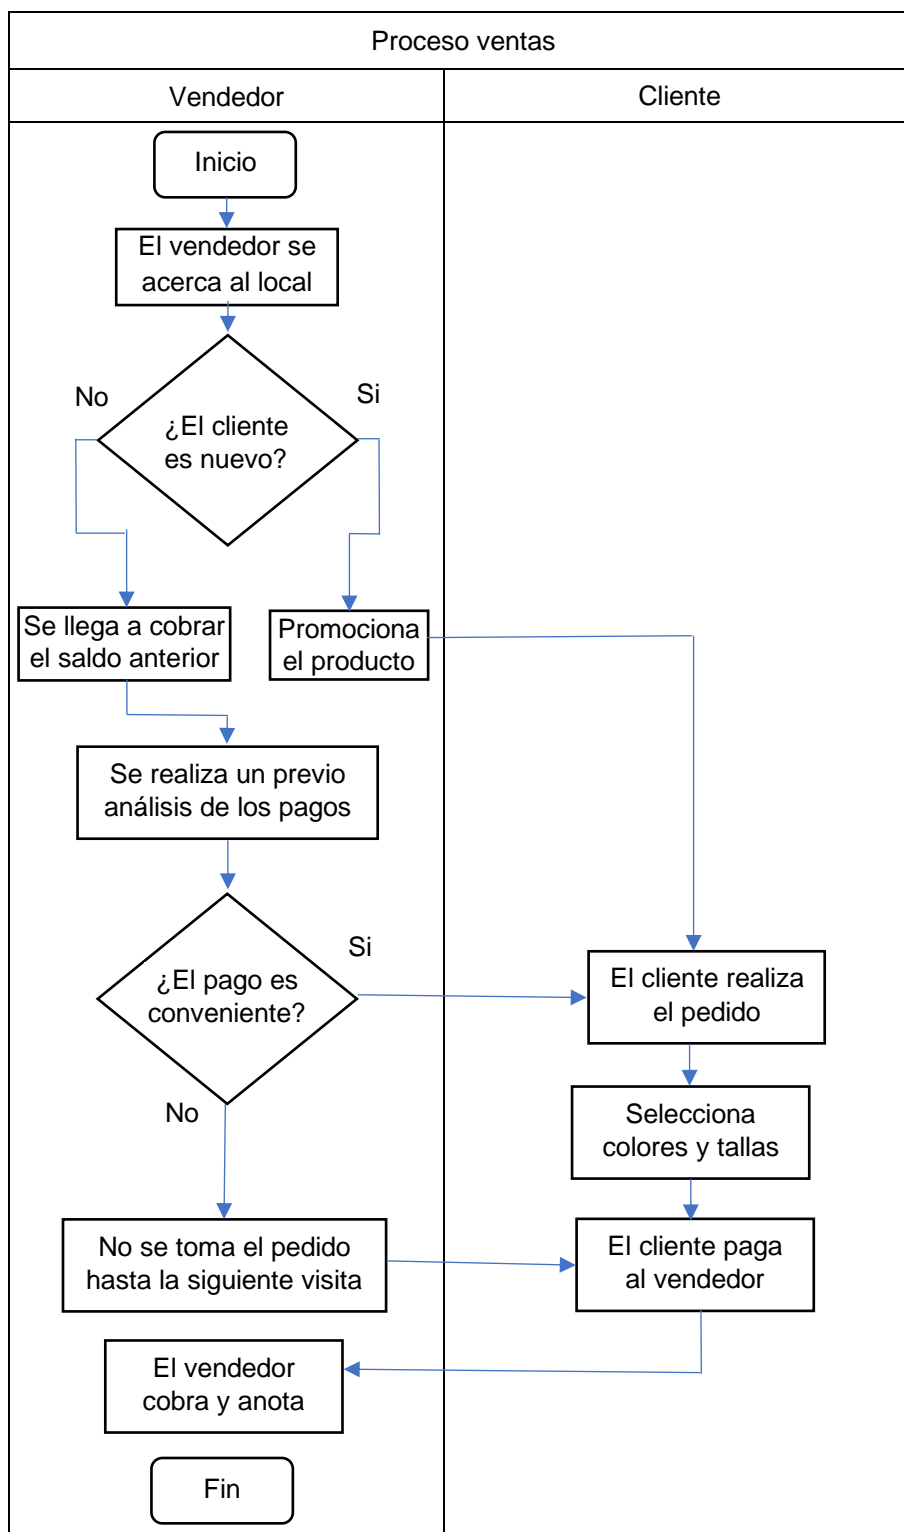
Proceso ventas

Vendedor

Cliente

Inicio

El vendedor se acerca al local

No

Si

¿El cliente es nuevo?

Se llega a cobrar el saldo anterior

Promociona el producto

Se realiza un previo análisis de los pagos

Si

¿El pago es conveniente?

El cliente realiza el pedido

No

Selecciona colores y tallas

No se toma el pedido hasta la siguiente visita

El cliente paga al vendedor

El vendedor cobra y anota

Fin